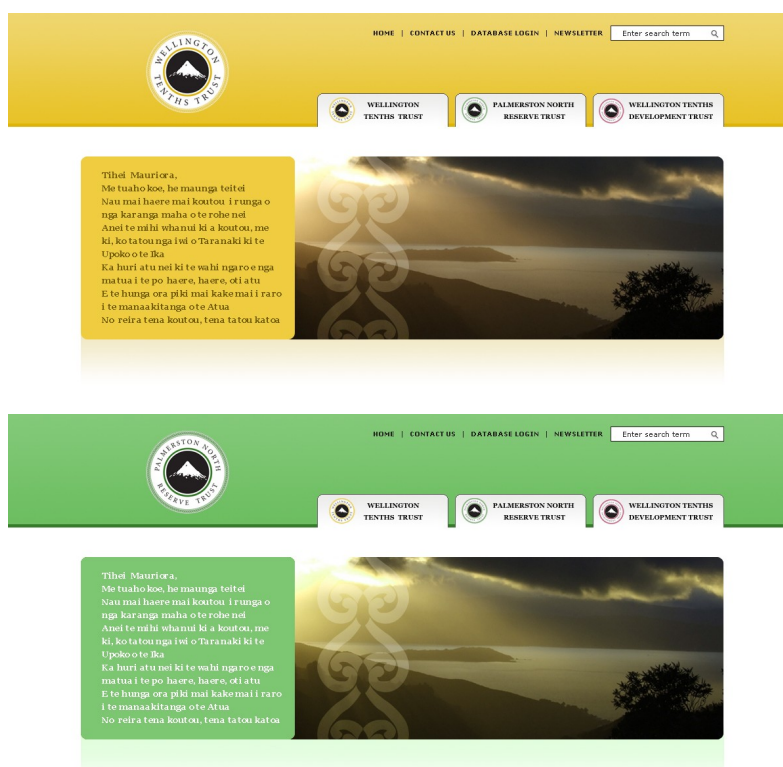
WELLINGTON TENTHS TRUST

HOME | CONTACT US | DATABASE LOGIN | NEWSLETTER

Enter search term

WELLINGTON TENTHS TRUST

PALMERSTON NORTH RESERVE TRUST

WELLINGTON TENTHS DEVELOPMENT TRUST

Tihei Mauriora,
Me tuahokoe, he maunga teitei
Nau mai haere mai koutou i runga o nga karanga maha o te rohe nei
Anei te mihi whanui ki a koutou, me ki, ko tatou nga iwi o Taranaki ki te Upoko o te Ika
Ka huri atu nei ki te wahi ngaro e nga matua i te po haere, haere, oti atu
E te hunga ora piki mai kake mai i raro i te manaakitanga o te Atua
No reira tena koutou, tena tatou katoa

PALMERSTON NORTH RESERVE TRUST

HOME | CONTACT US | DATABASE LOGIN | NEWSLETTER

Enter search term

WELLINGTON TENTHS TRUST

PALMERSTON NORTH RESERVE TRUST

WELLINGTON TENTHS DEVELOPMENT TRUST

Tihei Mauriora,
Me tuahokoe, he maunga teitei
Nau mai haere mai koutou i runga o nga karanga maha o te rohe nei
Anei te mihi whanui ki a koutou, me ki, ko tatou nga iwi o Taranaki ki te Upoko o te Ika
Ka huri atu nei ki te wahi ngaro e nga matua i te po haere, haere, oti atu
E te hunga ora piki mai kake mai i raro i te manaakitanga o te Atua
No reira tena koutou, tena tatou katoa